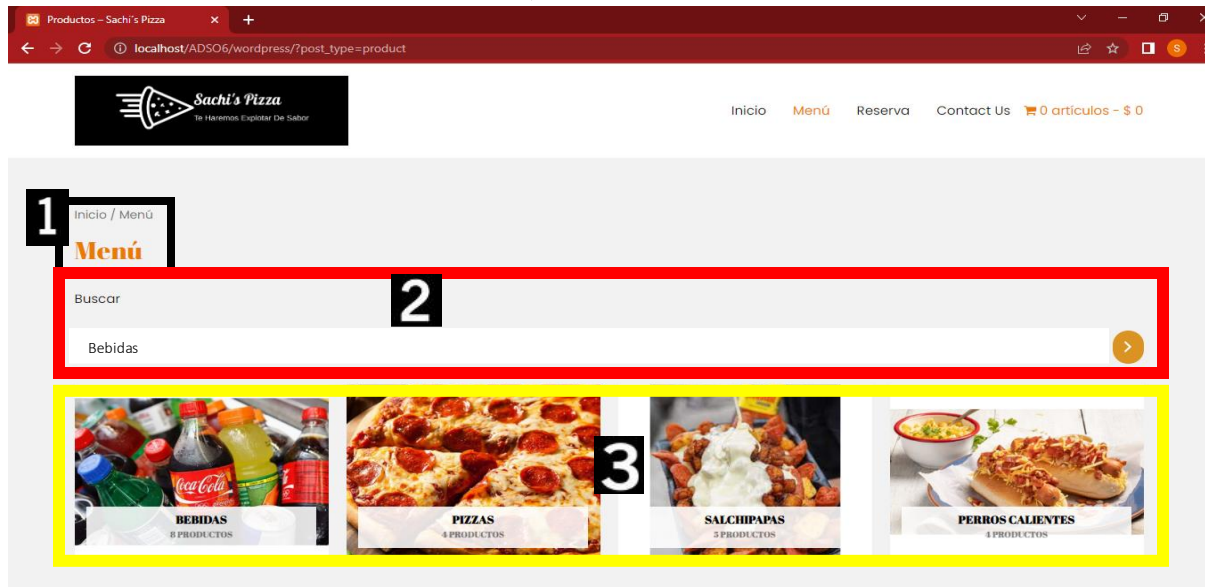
Productos – Sachi's Pizza

localhost/ADSO6/wordpress/?post_type=product

Sachi's Pizza
Te Haremos Explotar De Sabor

Inicio Menú Reserva Contact Us 0 artículos - $ 0

1

Inicio / Menú

Menú

Buscar

2

Bebidas

3

BEBIDAS
8 PRODUCTOS

PIZZAS
4 PRODUCTOS

SALCHIPAPAS
5 PRODUCTOS

PERROS CALIENTES
4 PRODUCTOS